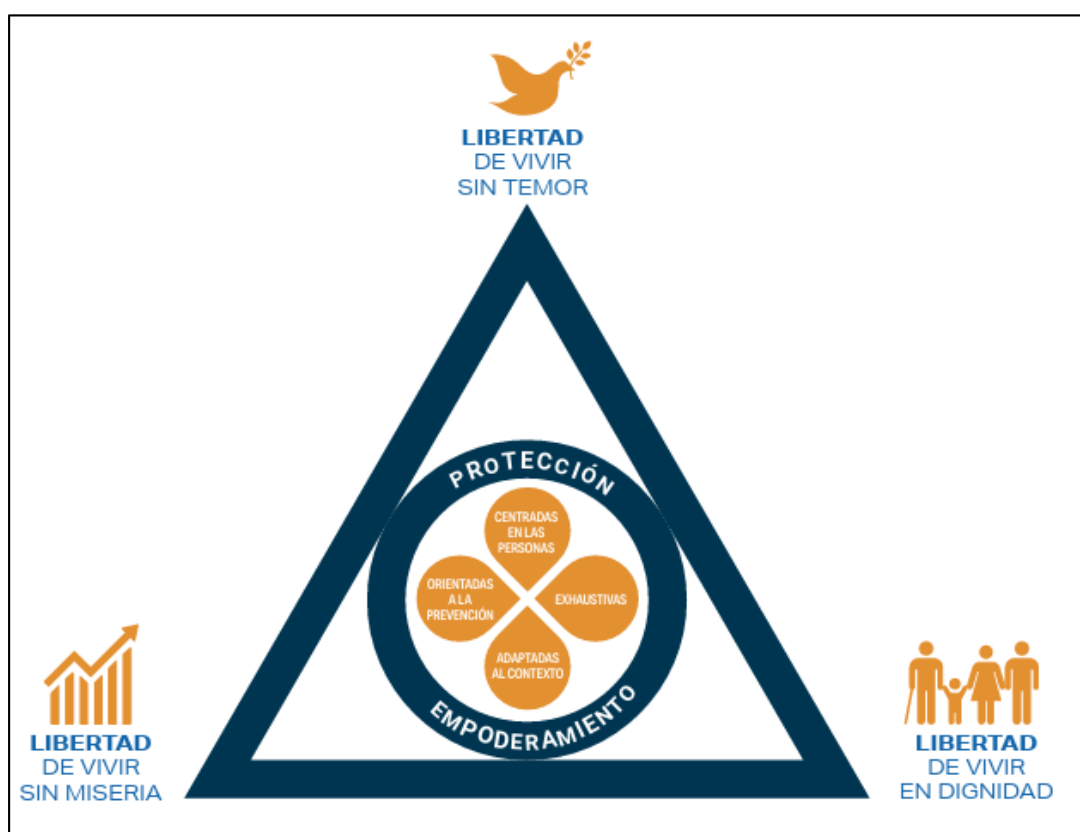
LIBERTAD
DE VIVIR
SIN TEMOR

PROTECCIÓN

CENTRADAS EN LAS PERSONAS

ORIENTADAS A LA PREVENCIÓN

EXHAUSTIVAS

ADAPTADAS AL CONTEXTO

EMPODERAMIENTO

LIBERTAD
DE VIVIR
SIN MISERIA

LIBERTAD
DE VIVIR
EN DIGNIDAD